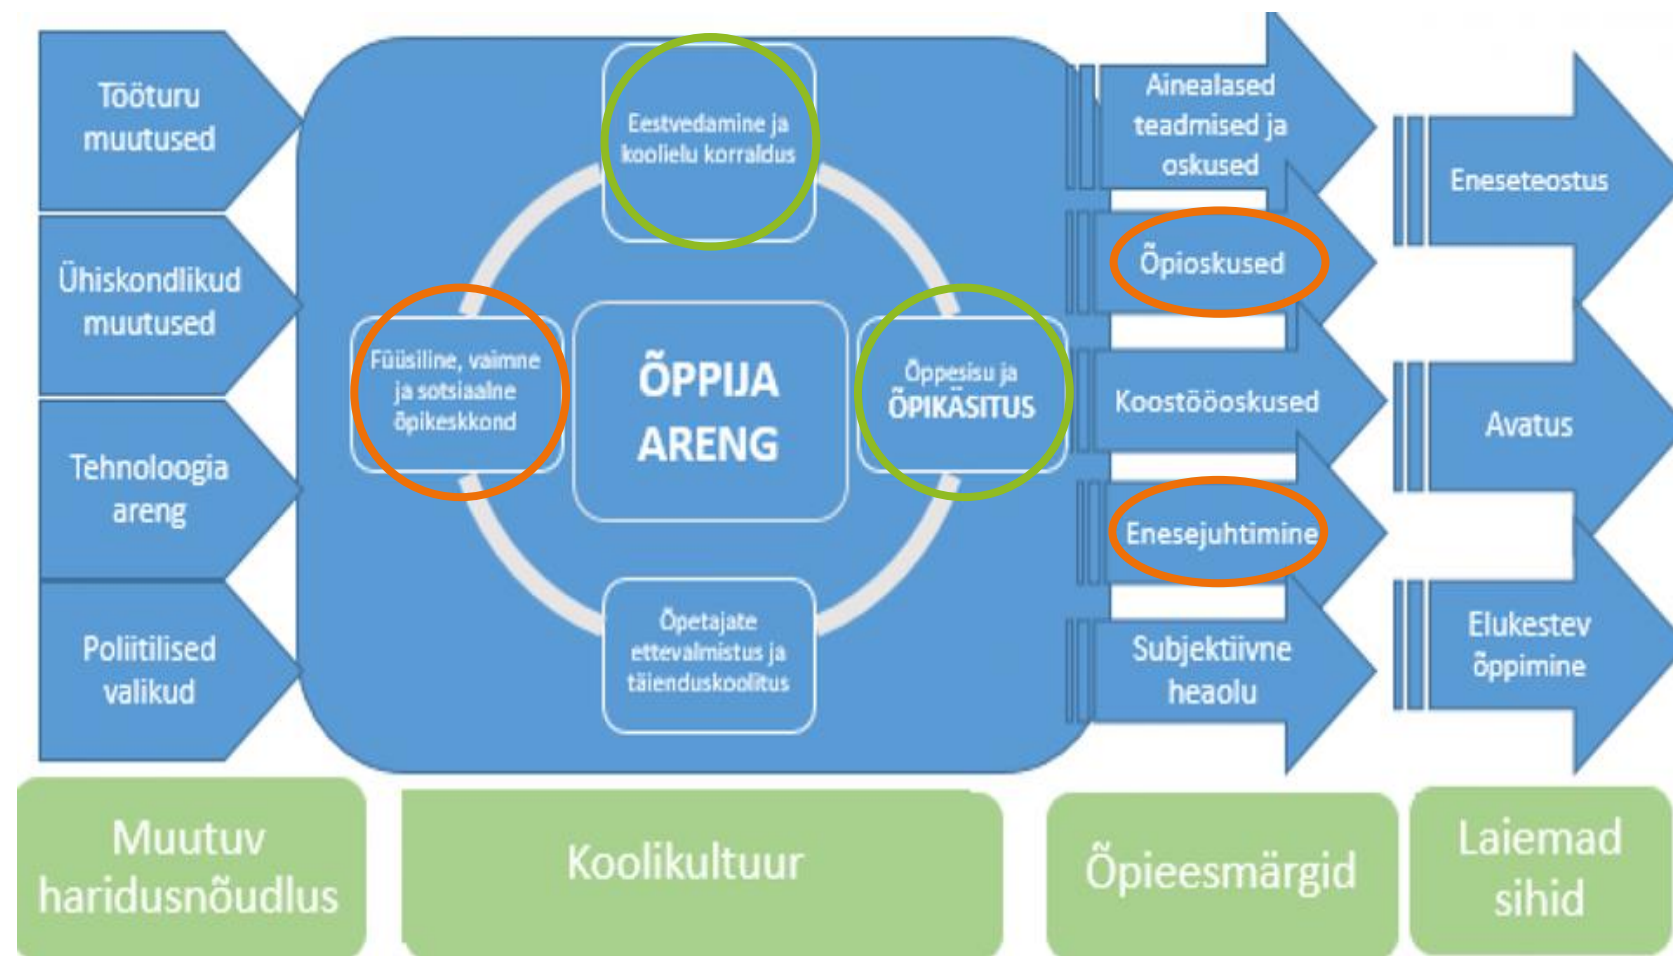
Tööturu muutused

Ühiskondlikud muutused

Tehnoloogia areng

Poliitilised valikud

Eestvedamine ja koolielu korraldus

Füüsiline, vaimne ja sotsiaalne õpikeskkond

ÕPPIJA ARENG

Õppesisu ja ÕPIKÄSITUS

Õpetajate ettevalmistus ja täienduskoolitus

Ainealased teadmised ja oskused

Õpioskused

Koostööoskused

Enesejuhtimine

Subjektiivne heaolu

Eneseteostus

Avatus

Elukestev õppimine

Muutuv haridusnõudlus

Koolikultuur

Õpieesmärgid

Laiemad sihid